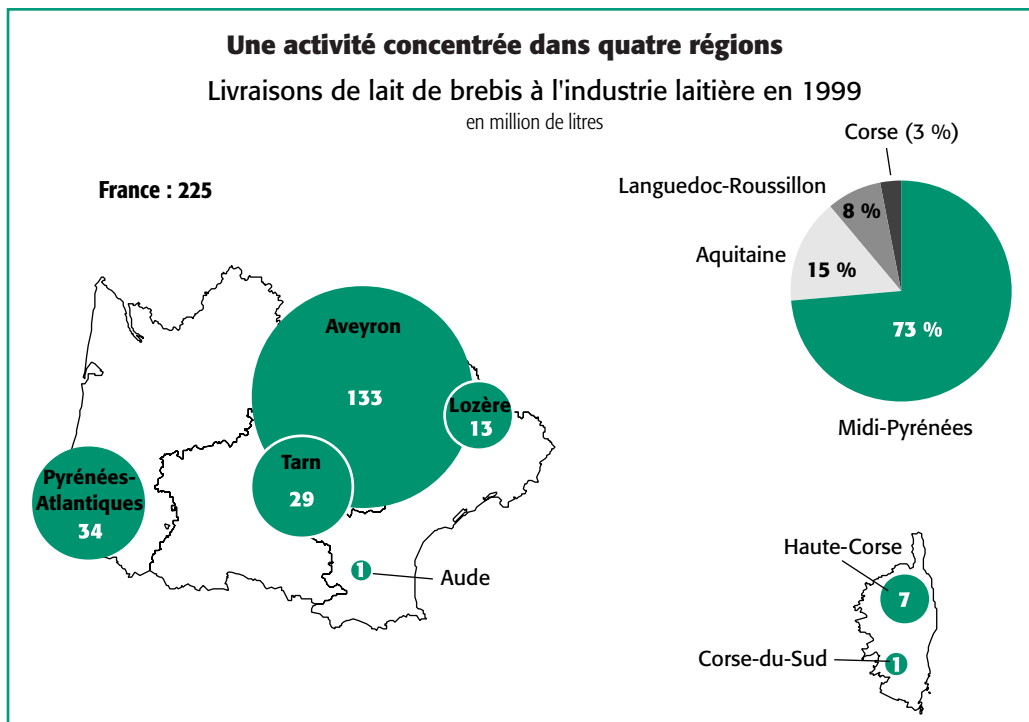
Une activité concentrée dans quatre régions

Livraisons de lait de brebis à l'industrie laitière en 1999

en million de litres

France : 225

Aveyron

133

Lozère

13

Tarn

29

Pyrénées-Atlantiques

34

1

Aude

Corse (3 %)

Languedoc-Roussillon

8 %

Aquitaine

15 %

73 %

Midi-Pyrénées

Haute-Corse

7

Corse-du-Sud

1